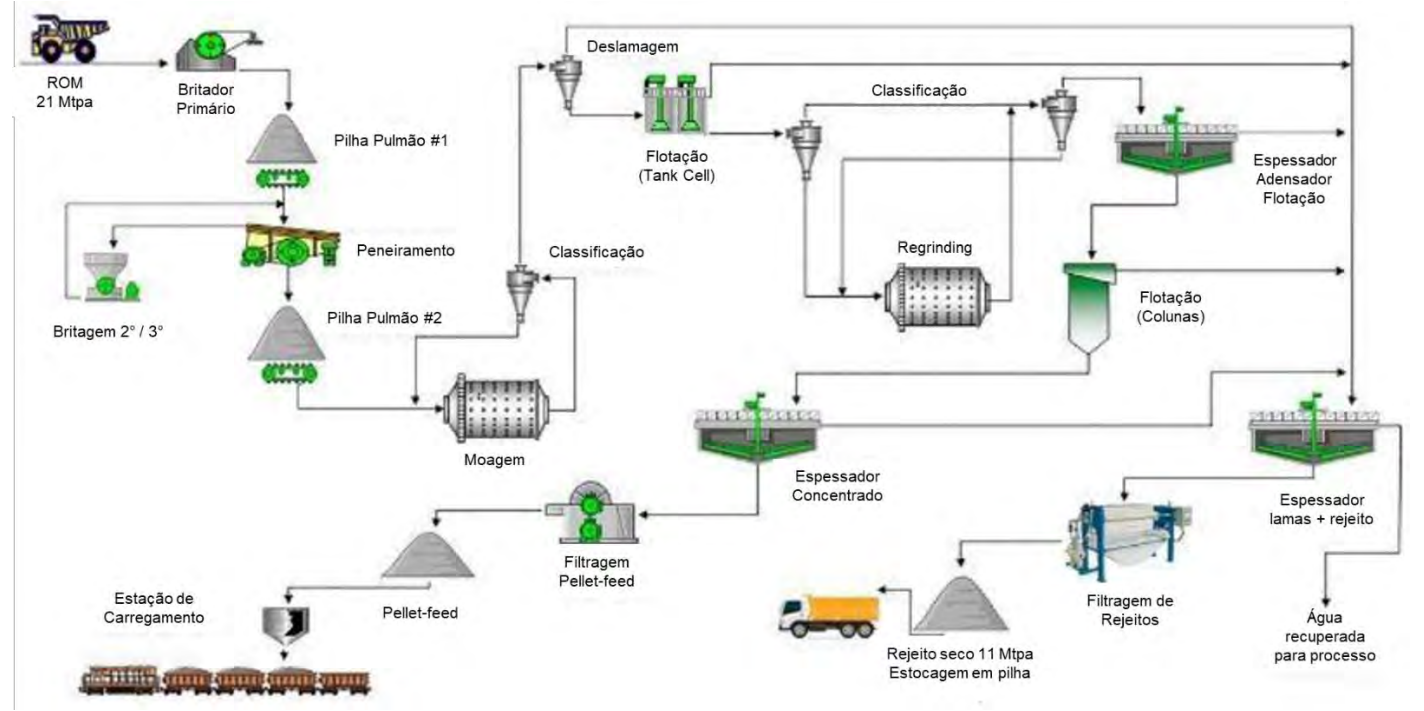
ROM
21 Mtpa

Britador
Primário

Pilha Pulmão #1

Peneiramento

Britagem 2° / 3°

Pilha Pulmão #2

Moagem

Classificação

Deslamagem

Flotação
(Tank Cell)

Classificação

Regrinding

Espessador
Adensador
Flotação

Flotação
(Colunas)

Espessador
Concentrado

Espessador
lamas + rejeito

Filtragem
Pellet-feed

Pellet-feed

Estação de
Carregamento

Filtragem de
Rejeitos

Rejeito seco 11 Mtpa
Estocagem em pilha

Água
recuperada
para processo